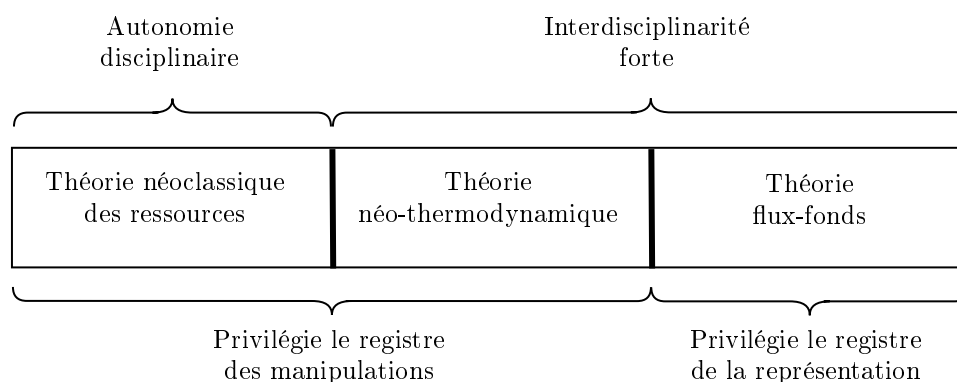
Autonomie disciplinaire

Interdisciplinarité forte

| Théorie néoclassique des ressources | Théorie néo-thermodynamique | Théorie flux-fonds |
|---|---|---|

Privilégie le registre des manipulations

Privilégie le registre de la représentation